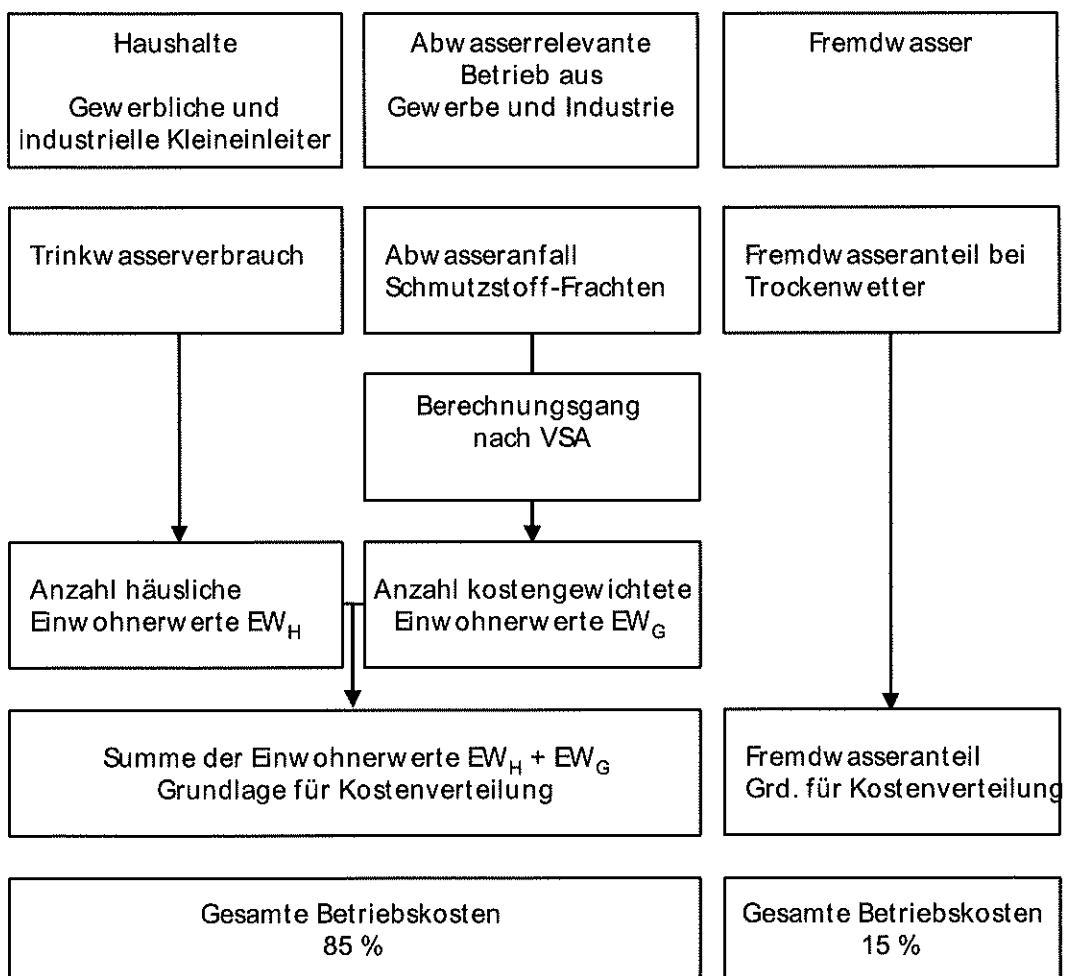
Haushalte

Gewerbliche und industrielle Kleineinleiter

Abwasserrelevante Betrieb aus Gewerbe und Industrie

Fremdwasser

Trinkwasserverbrauch

Abwasseranfall Schmutzstoff-Frachten

Fremdwasseranteil bei Trockenwetter

Berechnungsgang nach VSA

Anzahl häusliche Einwohnerwerte $EW_H$

Anzahl kostengewichtete Einwohnerwerte $EW_G$

Summe der Einwohnerwerte $EW_H + EW_G$ Grundlage für Kostenverteilung

Fremdwasseranteil Grd. für Kostenverteilung

Gesamte Betriebskosten 85 %

Gesamte Betriebskosten 15 %